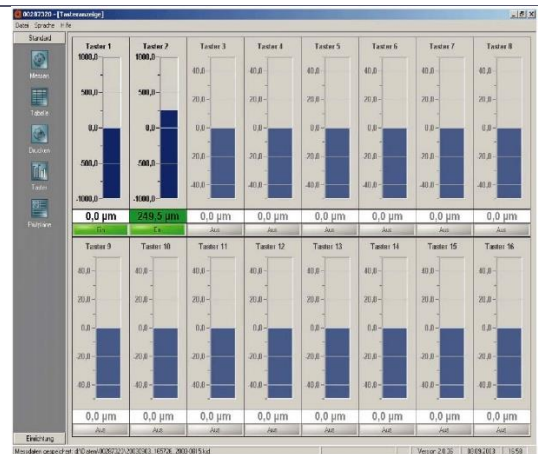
00287320 - [Tasteranzeige]

Datei Sprache Hilfe

Standard

Messen

Tabelle

Drucken

Taster

Einrichtung

Taster 1
1000,0
500,0
0,0
-500,0
-1000,0
0,0 µm
Ein

Taster 2
1000,0
500,0
0,0
-500,0
-1000,0
249,5 µm
Ein

Taster 3
40,0
20,0
0,0
-20,0
-40,0
0,0 µm
Aus

Taster 4
40,0
20,0
0,0
-20,0
-40,0
0,0 µm
Aus

Taster 5
40,0
20,0
0,0
-20,0
-40,0
0,0 µm
Aus

Taster 6
40,0
20,0
0,0
-20,0
-40,0
0,0 µm
Aus

Taster 7
40,0
20,0
0,0
-20,0
-40,0
0,0 µm
Aus

Taster 8
40,0
20,0
0,0
-20,0
-40,0
0,0 µm
Aus

Taster 9
40,0
20,0
0,0
-20,0
-40,0
0,0 µm
Aus

Taster 10
40,0
20,0
0,0
-20,0
-40,0
0,0 µm
Aus

Taster 11
40,0
20,0
0,0
-20,0
-40,0
0,0 µm
Aus

Taster 12
40,0
20,0
0,0
-20,0
-40,0
0,0 µm
Aus

Taster 13
40,0
20,0
0,0
-20,0
-40,0
0,0 µm
Aus

Taster 14
40,0
20,0
0,0
-20,0
-40,0
0,0 µm
Aus

Taster 15
40,0
20,0
0,0
-20,0
-40,0
0,0 µm
Aus

Taster 16
40,0
20,0
0,0
-20,0
-40,0
0,0 µm
Aus

Einrichtung

Messdaten gespeichert: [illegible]

Version 2.0.36 | 10.09.2013 | 15:59